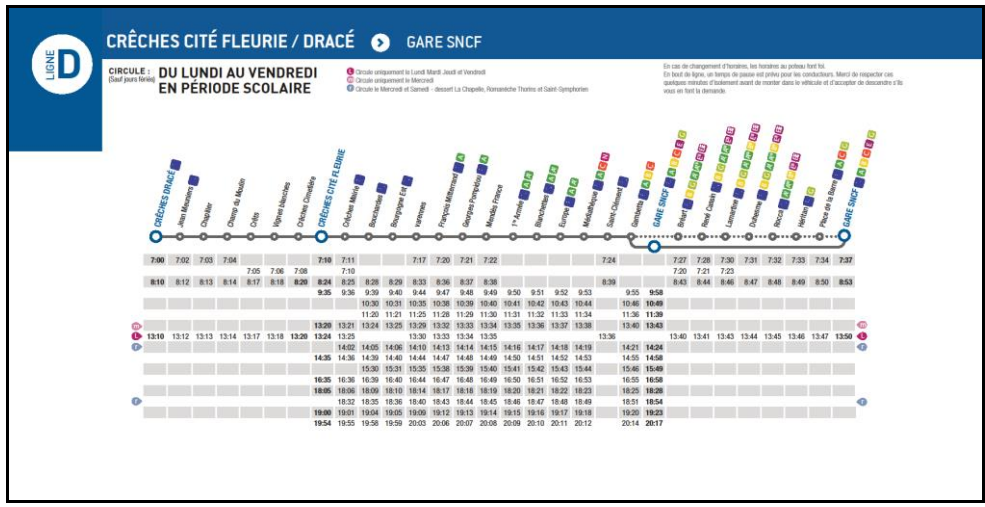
LIGNE D

CRÊCHES CITÉ FLEURIE / DRACÉ GARE SNCF

CIRCULE : (Sauf jours fériés) DU LUNDI AU VENDREDI EN PÉRIODE SCOLAIRE

L Circule uniquement le Lundi Mardi Jeudi et Vendredi
m Circule uniquement le Mercredi
r Circule le Mercredi et Samedi - dessert La Chapelle, Romanèche Thorins et Saint-Symphorien

En cas de changement d'horaires, les horaires au poteau font foi.
En bout de ligne, un temps de pause est prévu pour les conducteurs. Merci de respecter ces quelques minutes d'isolement avant de monter dans le véhicule et d'accepter de descendre s'il vous en font la demande.

CRÊCHES DRACÉ, Mon Mesnurs, Chapitier, Champ du Moulin, Crêts, Vignes blanches, Crêches Cimetière, CRÊCHES CITÉ FLEURIE, Crêches Mairie, Bouchardes, Bourgogne Est, Varennes, François Mitterrand, Georges Pompidou, Mendès France, 1er Armée, Blanchettes, Europe, Médiathèque, Saint-Clément, Gambetta, GARE SNCF, Briant, René Cassin, Lamartine, Gamberton, Rocca, Bertian, Place de la Barre, GARE SNCF

| 7:00 | 7:02 | 7:03 | 7:04 | | | | 7:10 | 7:11 | | | 7:17 | 7:20 | 7:21 | 7:22 | | | | | | 7:24 | | 7:27 | 7:28 | 7:30 | 7:31 | 7:32 | 7:33 | 7:34 | 7:37 |
|---|---|---|---|---|---|---|---|---|---|---|---|---|---|---|---|---|---|---|---|---|---|---|---|---|---|---|---|---|---|
| | | | | 7:05 | 7:06 | 7:08 | | 7:10 | | | | | | | | | | | | | | 7:20 | 7:21 | 7:23 | | | | | |
| 8:10 | 8:12 | 8:13 | 8:14 | 8:17 | 8:18 | 8:20 | 8:24 | 8:25 | 8:28 | 8:29 | 8:33 | 8:36 | 8:37 | 8:38 | | | | | | 8:39 | | 8:43 | 8:44 | 8:46 | 8:47 | 8:48 | 8:49 | 8:50 | 8:53 |
| | | | | | | | 9:35 | 9:36 | 9:39 | 9:40 | 9:44 | 9:47 | 9:48 | 9:49 | 9:50 | 9:51 | 9:52 | 9:53 | | 9:55 | 9:58 | | | | | | | | |
| | | | | | | | | | 10:30 | 10:31 | 10:35 | 10:38 | 10:39 | 10:40 | 10:41 | 10:42 | 10:43 | 10:44 | | 10:46 | 10:49 | | | | | | | | |
| | | | | | | | | | 11:20 | 11:21 | 11:25 | 11:28 | 11:29 | 11:30 | 11:31 | 11:32 | 11:33 | 11:34 | | 11:36 | 11:39 | | | | | | | | |
| | | | | | | | 13:20 | 13:21 | 13:24 | 13:25 | 13:29 | 13:32 | 13:33 | 13:34 | 13:35 | 13:36 | 13:37 | 13:38 | | 13:40 | 13:43 | | | | | | | | |
| 13:10 | 13:12 | 13:13 | 13:14 | 13:17 | 13:18 | 13:20 | 13:24 | 13:25 | | | 13:30 | 13:33 | 13:34 | 13:35 | | | | | 13:36 | | | 13:40 | 13:41 | 13:43 | 13:44 | 13:45 | 13:46 | 13:47 | 13:50 |
| | | | | | | | | 14:02 | 14:05 | 14:06 | 14:10 | 14:13 | 14:14 | 14:15 | 14:16 | 14:17 | 14:18 | 14:19 | | 14:21 | 14:24 | | | | | | | | |
| | | | | | | | 14:35 | 14:36 | 14:39 | 14:40 | 14:44 | 14:47 | 14:48 | 14:49 | 14:50 | 14:51 | 14:52 | 14:53 | | 14:55 | 14:58 | | | | | | | | |
| | | | | | | | | 15:30 | 15:31 | 15:35 | 15:38 | 15:39 | 15:40 | 15:41 | 15:42 | 15:43 | 15:44 | | | 15:46 | 15:49 | | | | | | | | |
| | | | | | | | 16:35 | 16:36 | 16:39 | 16:40 | 16:44 | 16:47 | 16:48 | 16:49 | 16:50 | 16:51 | 16:52 | 16:53 | | 16:55 | 16:58 | | | | | | | | |
| | | | | | | | 18:05 | 18:06 | 18:09 | 18:10 | 18:14 | 18:17 | 18:18 | 18:19 | 18:20 | 18:21 | 18:22 | 18:23 | | 18:25 | 18:28 | | | | | | | | |
| | | | | | | | | 18:32 | 18:35 | 18:36 | 18:40 | 18:43 | 18:44 | 18:45 | 18:46 | 18:47 | 18:48 | 18:49 | | 18:51 | 18:54 | | | | | | | | |
| | | | | | | | 19:00 | 19:01 | 19:04 | 19:05 | 19:09 | 19:12 | 19:13 | 19:14 | 19:15 | 19:16 | 19:17 | 19:18 | | 19:20 | 19:23 | | | | | | | | |
| | | | | | | | 19:54 | 19:55 | 19:58 | 19:59 | 20:03 | 20:06 | 20:07 | 20:08 | 20:09 | 20:10 | 20:11 | 20:12 | | 20:14 | 20:17 | | | | | | | | |